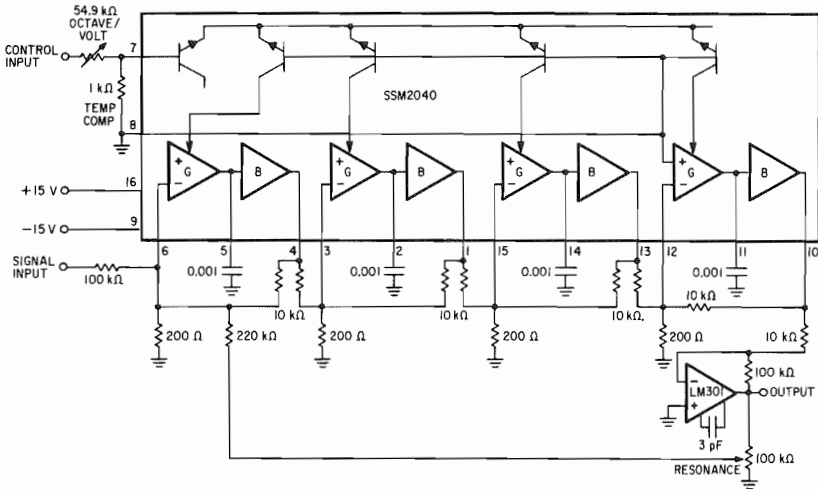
54.9 kΩ OCTAVE/ VOLT
CONTROL INPUT
7
1 kΩ
TEMP COMP
8
SSM2040
+
G
−
B
+
G
−
B
+
G
−
B
+
G
−
B
+15 V
16
−15 V
9
SIGNAL INPUT
100 kΩ
6
5
4
3
2
1
15
14
13
12
11
10
0.001
0.001
0.001
0.001
10 kΩ
10 kΩ
10 kΩ
10 kΩ
10 kΩ
200 Ω
220 kΩ
200 Ω
200 Ω
200 Ω
10 kΩ
100 kΩ
−
LM301
+
OUTPUT
3 pF
RESONANCE
100 kΩ